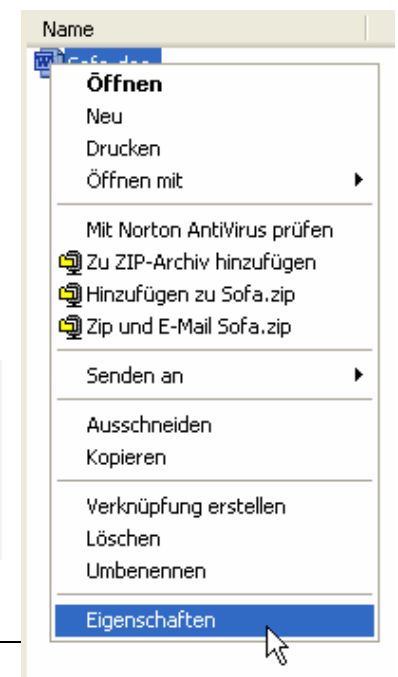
Name

Sofa.doc

Öffnen
Neu
Drucken
Öffnen mit

Mit Norton AntiVirus prüfen
Zu ZIP-Archiv hinzufügen
Hinzufügen zu Sofa.zip
Zip und E-Mail Sofa.zip

Senden an

Ausschneiden
Kopieren

Verknüpfung erstellen
Löschen
Umbenennen

Eigenschaften